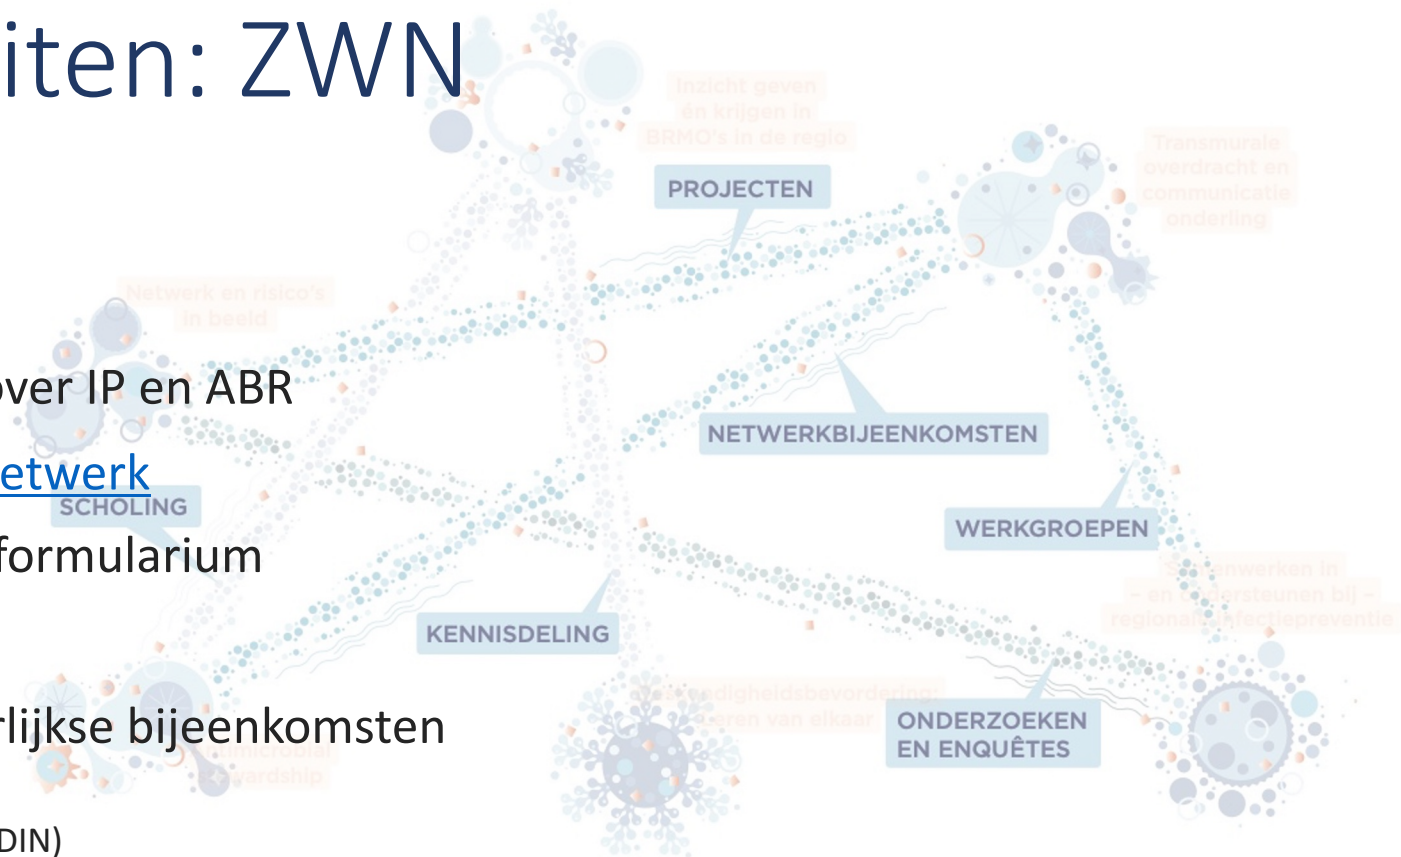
iten: ZWN

over IP en ABR

etwerk

formularium

rlijkse bijeenkomsten

DIN)

Inzicht geven en krijgen in BRMO's in de regio

PROJECTEN

Transmurale overdracht en communicatie onderling

Netwerk en risico's in beeld

NETWERKBIJEENKOMSTEN

SCHOLING

WERKGROEPEN

S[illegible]enwerken in – en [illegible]ersteunen bij – regionale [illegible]fectiepreventie

KENNISDELING

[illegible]ardship

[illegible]eidsbevordering: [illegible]eren van elkaar

ONDERZOEKEN EN ENQUÊTES